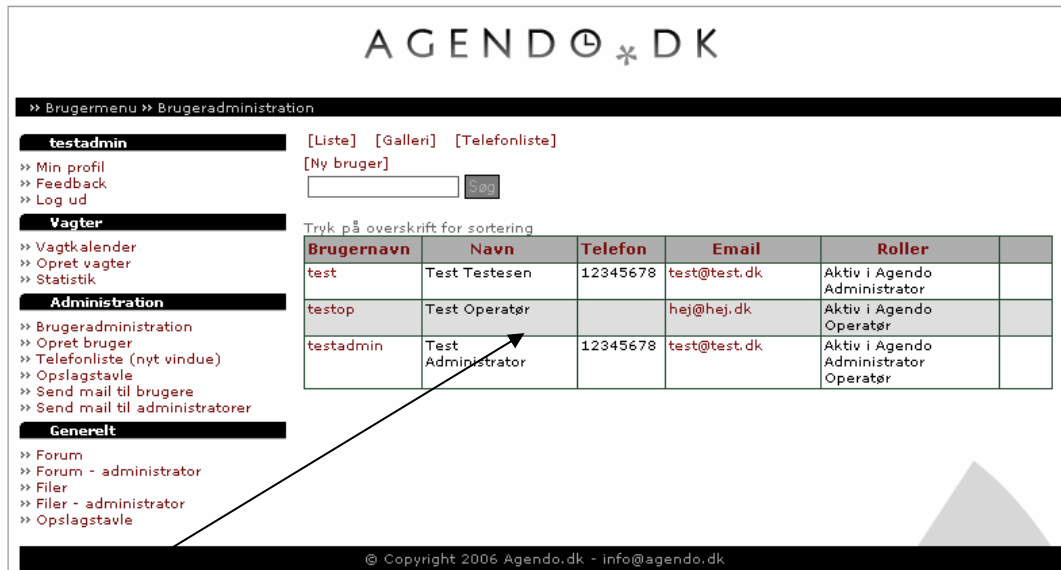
AGENDO DK

›› Brugermenu ›› Brugeradministration

testadmin
›› Min profil
›› Feedback
›› Log ud

Vagter
›› Vagtkalender
›› Opret vagter
›› Statistik

Administration
›› Brugeradministration
›› Opret bruger
›› Telefonliste (nyt vindue)
›› Opslagstavle
›› Send mail til brugere
›› Send mail til administratorer

Generelt
›› Forum
›› Forum - administrator
›› Filer
›› Filer - administrator
›› Opslagstavle

[Liste] [Galleri] [Telefonliste]
[Ny bruger]
Søg

Tryk på overskrift for sortering

| Brugernavn | Navn | Telefon | Email | Roller | |
|---|---|---|---|---|---|
| test | Test Testesen | 12345678 | test@test.dk | Aktiv i Agendo Administrator | |
| testop | Test Operatør | | hej@hej.dk | Aktiv i Agendo Operatør | |
| testadmin | Test Administrator | 12345678 | test@test.dk | Aktiv i Agendo Administrator Operatør | |

© Copyright 2006 Agendo.dk - info@agendo.dk